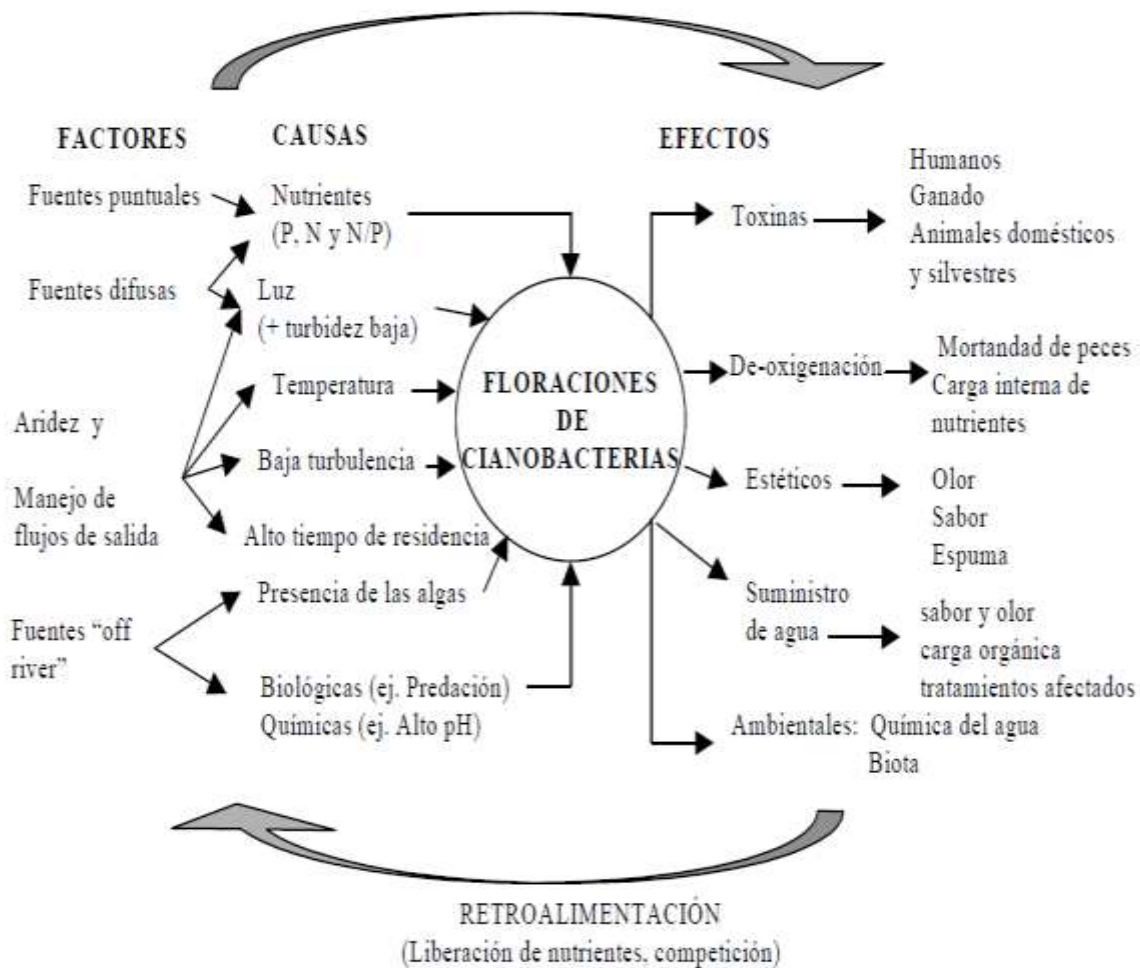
FACTORES

CAUSAS

EFECTOS

Fuentes puntuales

Fuentes difusas

Aridez y

Manejo de flujos de salida

Fuentes "off river"

Nutrientes (P, N y N/P)

Luz (+ turbidez baja)

Temperatura

Baja turbulencia

Alto tiempo de residencia

Presencia de las algas

Biológicas (ej. Predación)
Químicas (ej. Alto pH)

FLORACIONES DE CIANOBACTERIAS

Toxinas

Humanos
Ganado
Animales domésticos y silvestres

De-oxigenación

Mortandad de peces
Carga interna de nutrientes

Estéticos

Olor
Sabor
Espuma

Suministro de agua

sabor y olor
carga orgánica
tratamientos afectados

Ambientales: Química del agua
Biota

RETROALIMENTACIÓN
(Liberación de nutrientes, competición)